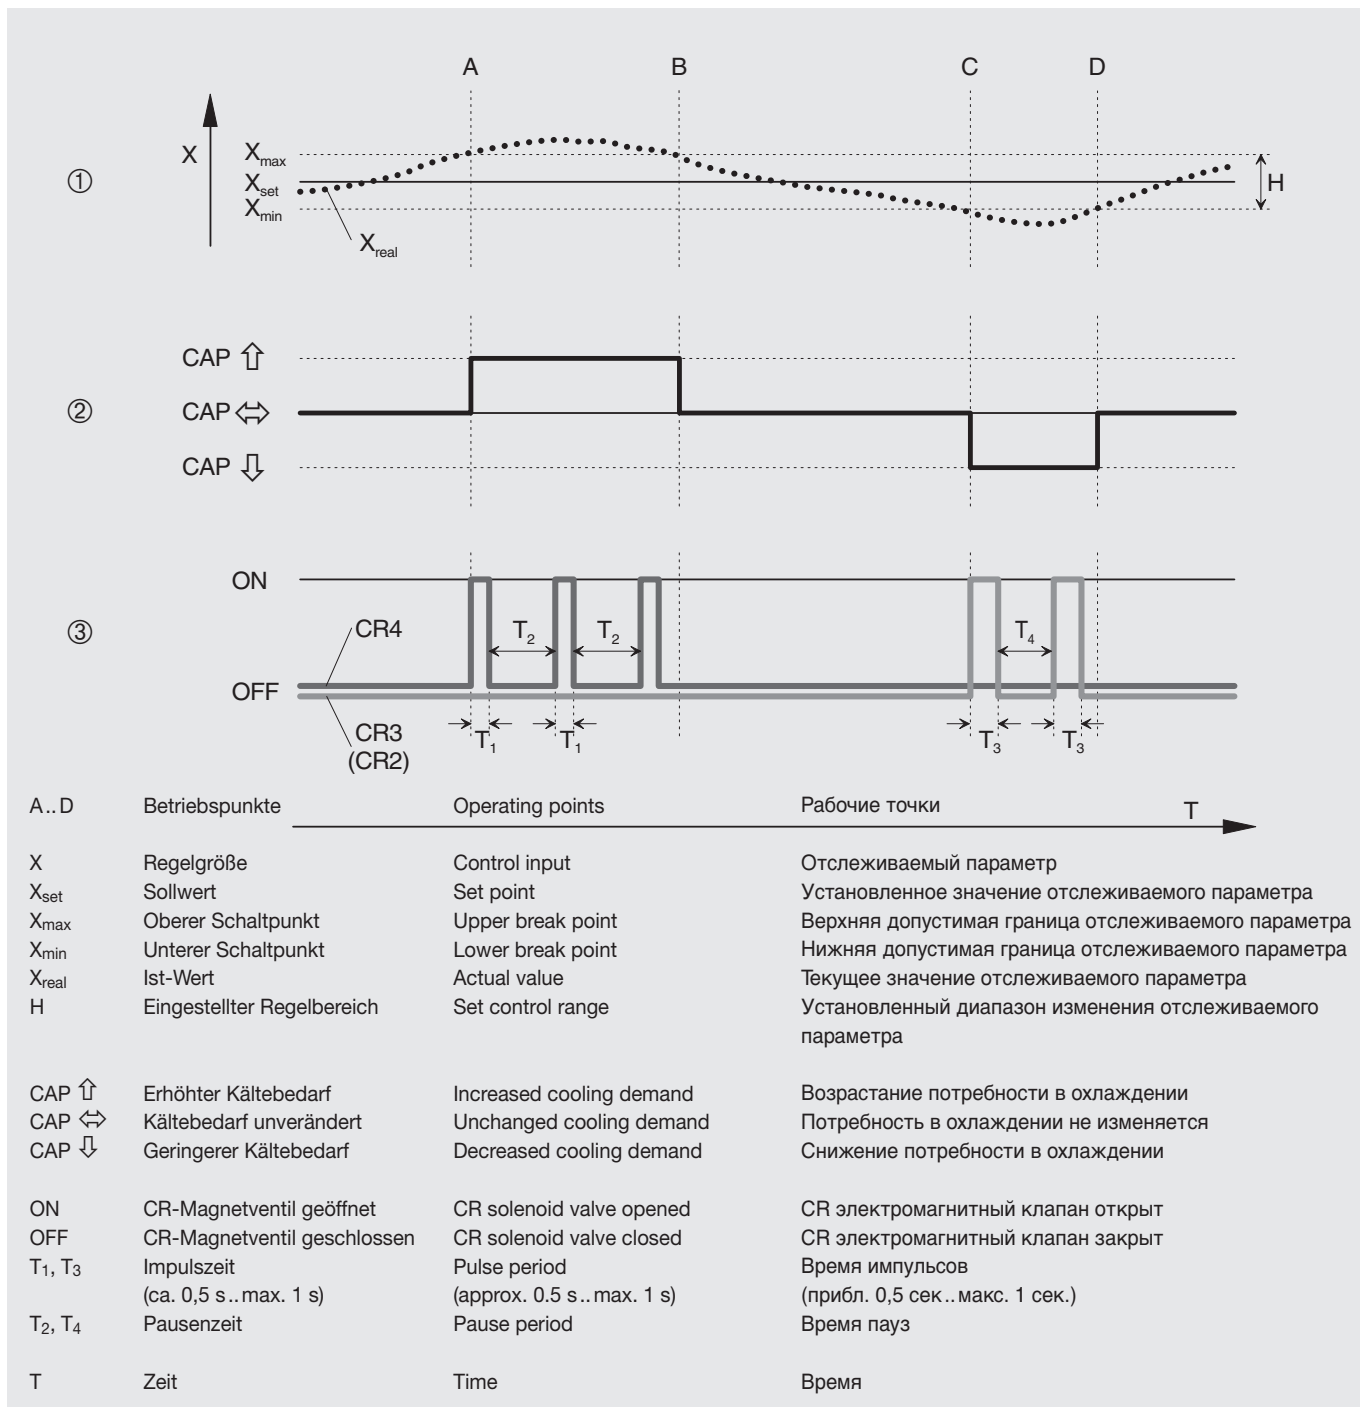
A B C D

① X $X_{max}$ $X_{set}$ $X_{min}$ $X_{real}$ H

② CAP ⇧ CAP ⇔ CAP ⇩

③ ON CR4 OFF CR3 (CR2) $T_2$ $T_2$ $T_4$ $T_1$ $T_1$ $T_3$ $T_3$

| | | | |
|---|---|---|---|
| A..D | Betriebspunkte | Operating points | Рабочие точки |
| X | Regelgröße | Control input | Отслеживаемый параметр |
| $X_{set}$ | Sollwert | Set point | Установленное значение отслеживаемого параметра |
| $X_{max}$ | Oberer Schaltpunkt | Upper break point | Верхняя допустимая граница отслеживаемого параметра |
| $X_{min}$ | Unterer Schaltpunkt | Lower break point | Нижняя допустимая граница отслеживаемого параметра |
| $X_{real}$ | Ist-Wert | Actual value | Текущее значение отслеживаемого параметра |
| H | Eingestellter Regelbereich | Set control range | Установленный диапазон изменения отслеживаемого параметра |
| CAP ⇧ | Erhöhter Kältebedarf | Increased cooling demand | Возрастание потребности в охлаждении |
| CAP ⇔ | Kältebedarf unverändert | Unchanged cooling demand | Потребность в охлаждении не изменяется |
| CAP ⇩ | Geringerer Kältebedarf | Decreased cooling demand | Снижение потребности в охлаждении |
| ON | CR-Magnetventil geöffnet | CR solenoid valve opened | CR электромагнитный клапан открыт |
| OFF | CR-Magnetventil geschlossen | CR solenoid valve closed | CR электромагнитный клапан закрыт |
| $T_1$, $T_3$ | Impulszeit (ca. 0,5 s..max. 1 s) | Pulse period (approx. 0.5 s..max. 1 s) | Время импульсов (прибл. 0,5 сек..макс. 1 сек.) |
| $T_2$, $T_4$ | Pausenzeit | Pause period | Время пауз |
| T | Zeit | Time | Время |